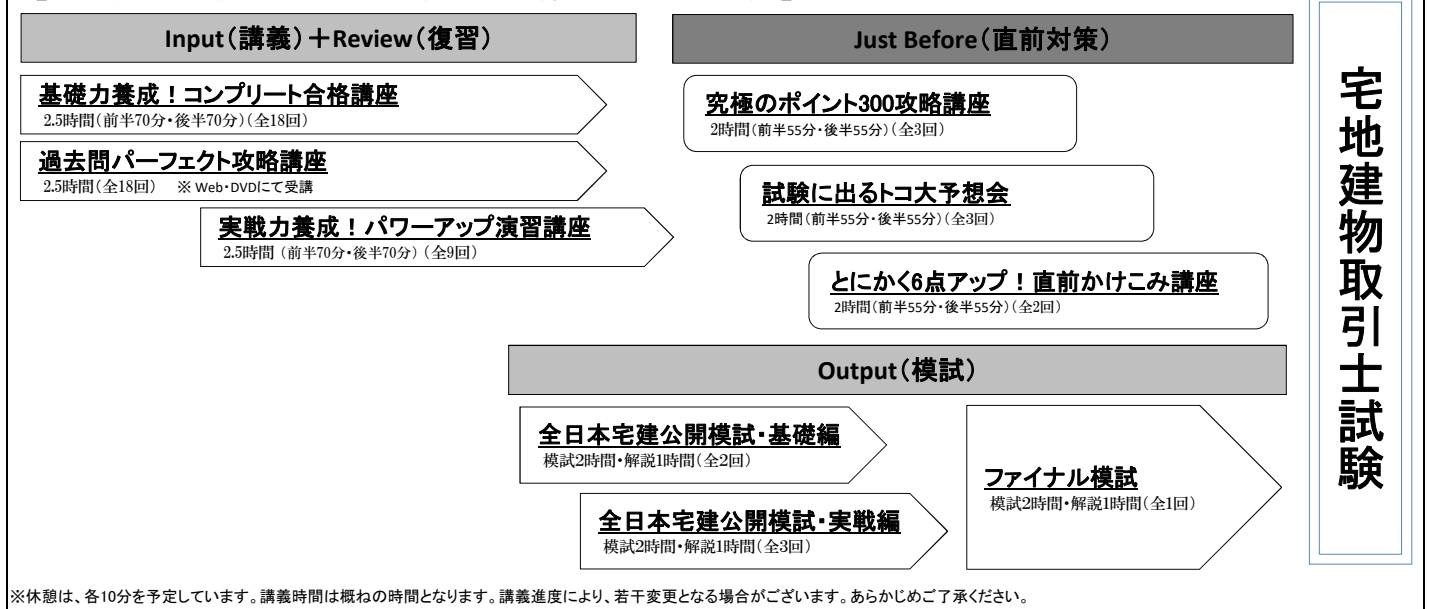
Input(講義)＋Review(復習)

基礎力養成!コンプリート合格講座
2.5時間(前半70分・後半70分)(全18回)

過去問パーフェクト攻略講座
2.5時間(全18回) ※ Web・DVDにて受講

実戦力養成!パワーアップ演習講座
2.5時間 (前半70分・後半70分) (全9回)

Just Before(直前対策)

究極のポイント300攻略講座
2時間(前半55分・後半55分)(全3回)

試験に出るトコ大予想会
2時間(前半55分・後半55分)(全3回)

とにかく6点アップ!直前かけこみ講座
2時間(前半55分・後半55分)(全2回)

Output(模試)

全日本宅建公開模試・基礎編
模試2時間・解説1時間(全2回)

全日本宅建公開模試・実戦編
模試2時間・解説1時間(全3回)

ファイナル模試
模試2時間・解説1時間(全1回)

宅地建物取引士試験

※休憩は、各10分を予定しています。講義時間は概ねの時間となります。講義進度により、若干変更となる場合がございます。あらかじめご了承ください。